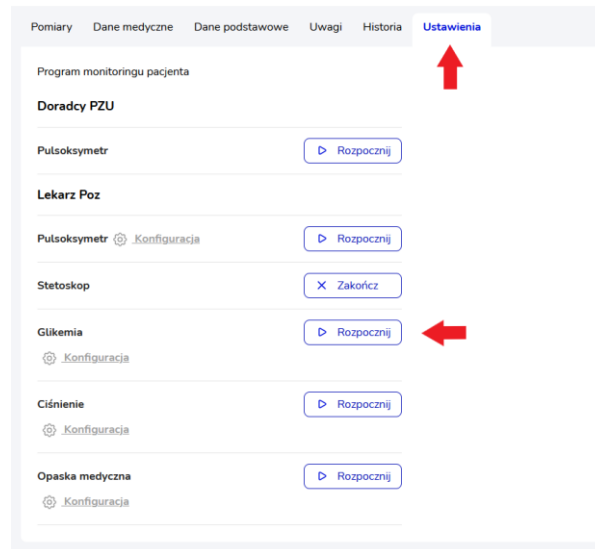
Pomiary Dane medyczne Dane podstawowe Uwagi Historia Ustawienia

Program monitoringu pacjenta

Doradcy PZU

Pulsoksymetr Rozpocznij

Lekarz Poz

Pulsoksymetr Konfiguracja Rozpocznij

Stetoskop Zakończ

Glikemia Rozpocznij
Konfiguracja

Ciśnienie Rozpocznij
Konfiguracja

Opaska medyczna Rozpocznij
Konfiguracja